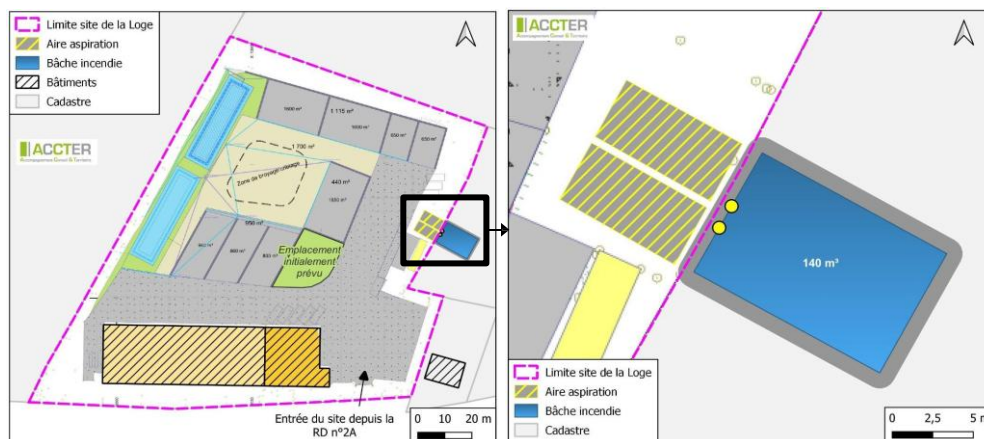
Limite site de la Loge
Aire aspiration
Bâche incendie
Bâtiments
Cadastre

ACCTER
Accompagnement Conseil & Territoire

1600 m²
1 115 m²
1000 m²
600 m²
650 m²
1 700 m²
Zone de broyage/criblage
440 m²
1020 m²
950 m²
900 m²
800 m²
820 m²
Emplacement initialement prévu

Entrée du site depuis la RD n°2A

0 10 20 m

ACCTER
Accompagnement Conseil & Territoire

140 m³

Limite site de la Loge
Aire aspiration
Bâche incendie
Cadastre

0 2,5 5 m